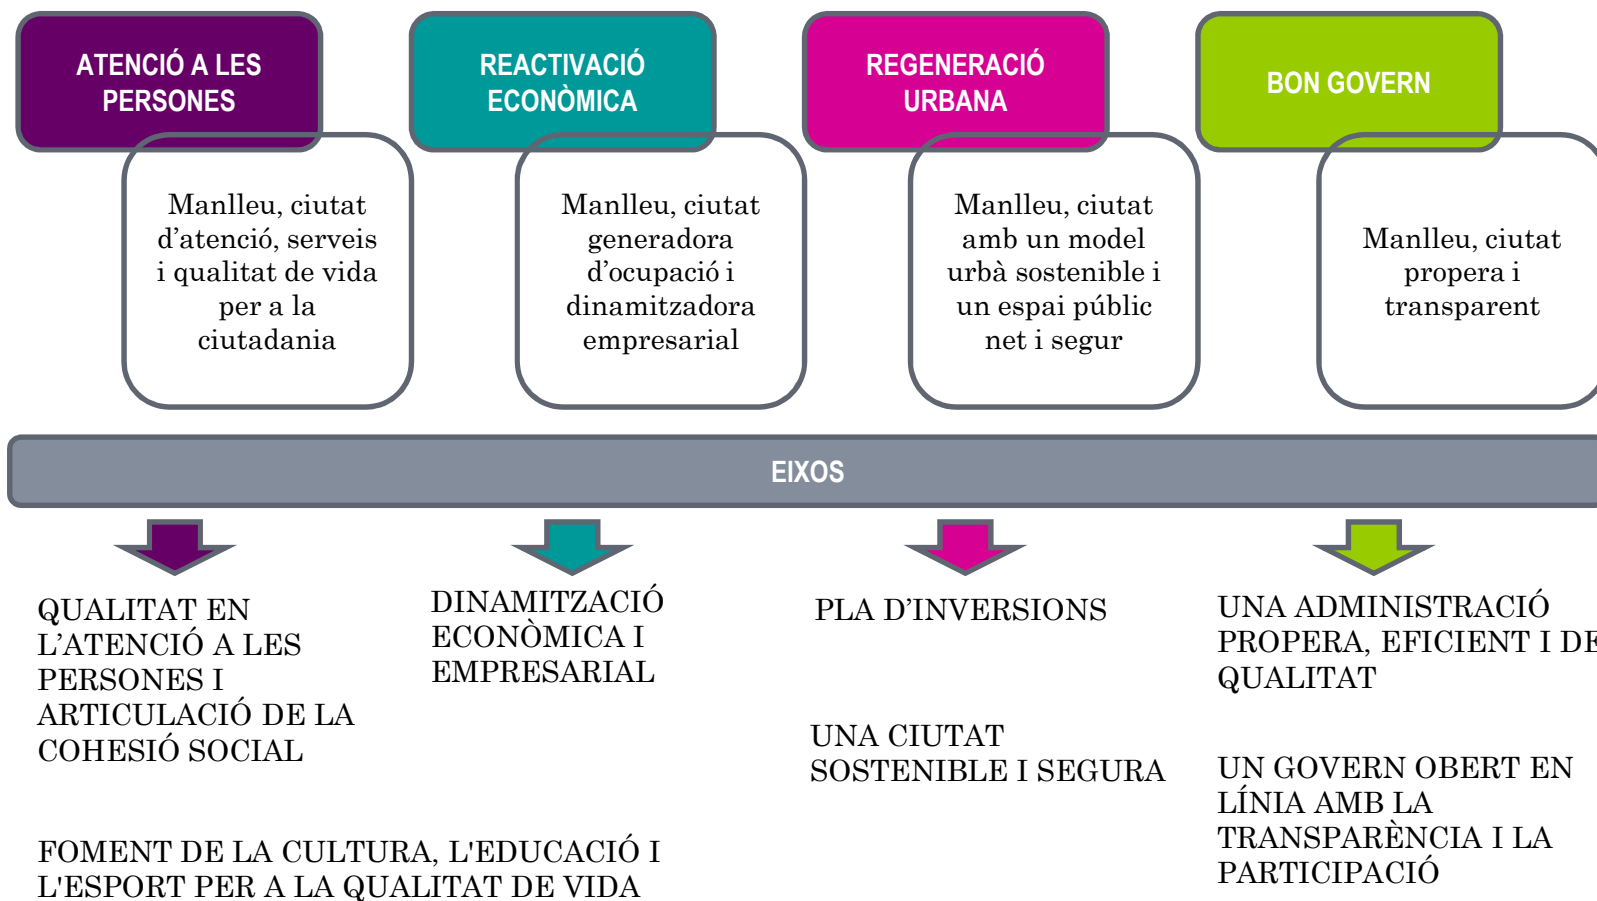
ATENCIÓ A LES PERSONES

Manlleu, ciutat d'atenció, serveis i qualitat de vida per a la ciutadania

REACTIVACIÓ ECONÒMICA

Manlleu, ciutat generadora d'ocupació i dinamitzadora empresarial

REGENERACIÓ URBANA

Manlleu, ciutat amb un model urbà sostenible i un espai públic net i segur

BON GOVERN

Manlleu, ciutat propera i transparent

EIXOS

QUALITAT EN L'ATENCIÓ A LES PERSONES I ARTICULACIÓ DE LA COHESIÓ SOCIAL

FOMENT DE LA CULTURA, L'EDUCACIÓ I L'ESPORT PER A LA QUALITAT DE VIDA

DINAMITZACIÓ ECONÒMICA I EMPRESARIAL

PLA D'INVERSIONS

UNA CIUTAT SOSTENIBLE I SEGURA

UNA ADMINISTRACIÓ PROPERA, EFICIENT I DE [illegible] QUALITAT

UN GOVERN OBERT EN LÍNIA AMB LA TRANSPARÈNCIA I LA PARTICIPACIÓ